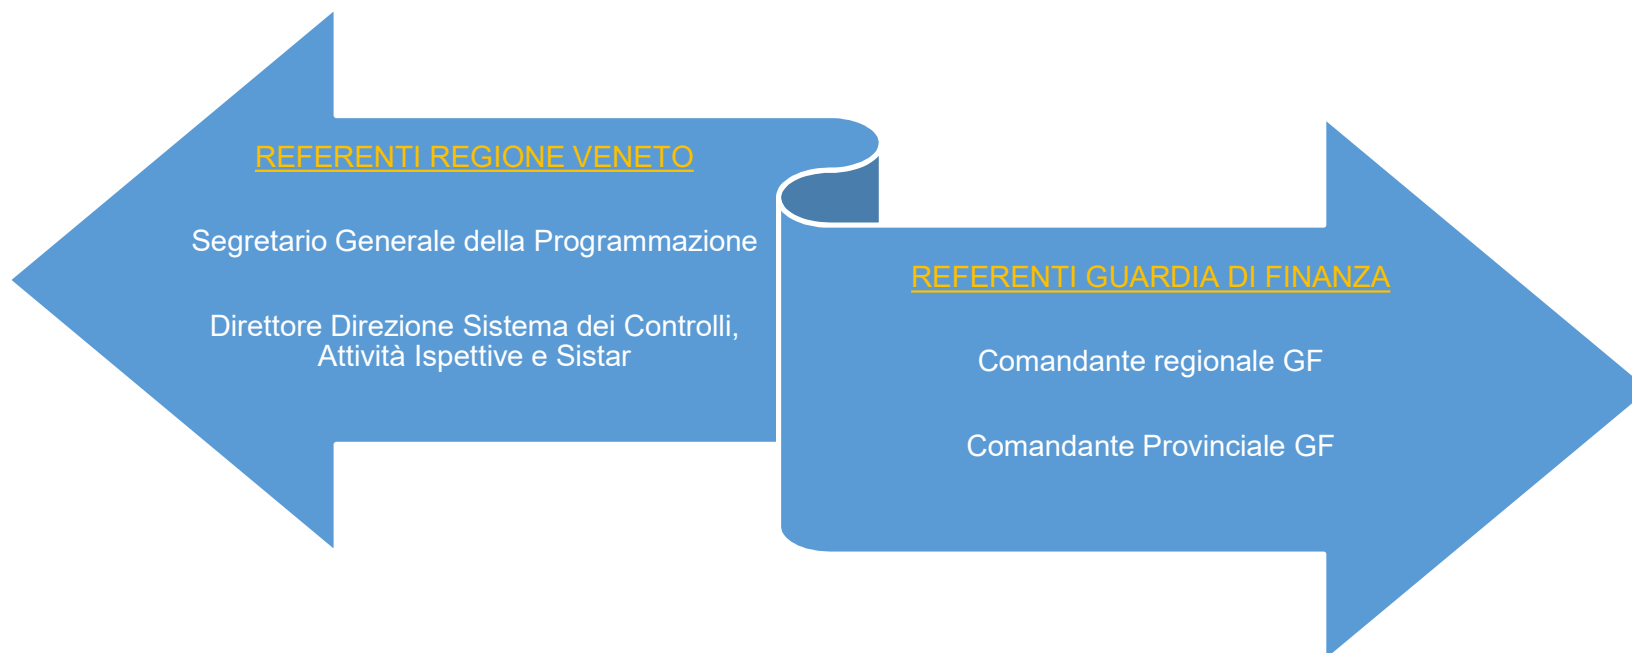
REFERENTI REGIONE VENETO

Segretario Generale della Programmazione

Direttore Direzione Sistema dei Controlli, Attività Ispettive e Sistar

REFERENTI GUARDIA DI FINANZA

Comandante regionale GF

Comandante Provinciale GF